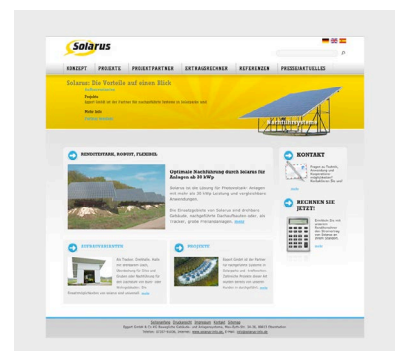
Solarus

KONZEPT PROJEKTE PROJEKTPARTNER ERTRAGSRECHNER REFERENZEN PRESSE/AKTUELLES

Solarus: Die Vorteile auf einen Blick

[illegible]

Projekte

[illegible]

Mehr Info:

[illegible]

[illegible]

RENDITESTARK, ROBUST, FLEXIBEL

Optimale Nachführung durch Solarus für Anlagen ab 30 kWp

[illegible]

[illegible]

KONTAKT

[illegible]

RECHNEN SIE JETZT!

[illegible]

SOFORTVERDIENT

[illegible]

PROJEKTE

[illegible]

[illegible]